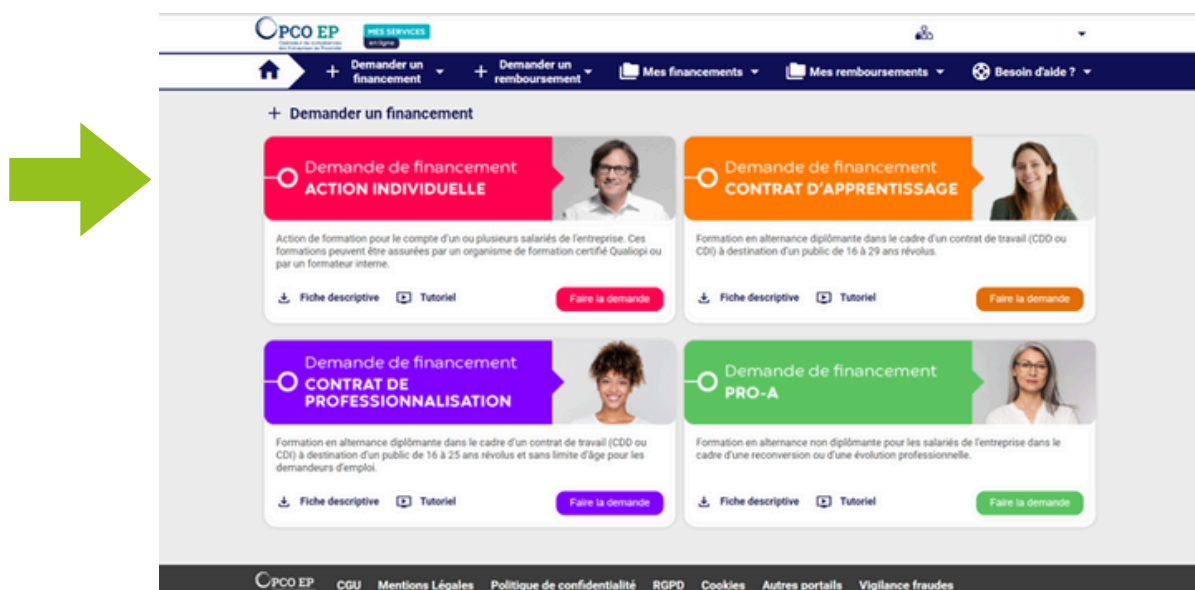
OPCO EP
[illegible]
MES SERVICES en ligne

Demander un financement
Demander un remboursement
Mes financements
Mes remboursements
Besoin d'aide ?

+ Demander un financement

Demande de financement
ACTION INDIVIDUELLE

Action de formation pour le compte d'un ou plusieurs salariés de l'entreprise. Ces formations peuvent être assurées par un organisme de formation certifié Qualiopi ou par un formateur interne.

Fiche descriptive
Tutoriel
Faire la demande

Demande de financement
CONTRAT D'APPRENTISSAGE

Formation en alternance diplômante dans le cadre d'un contrat de travail (CDD ou CDI) à destination d'un public de 16 à 29 ans révolus.

Fiche descriptive
Tutoriel
Faire la demande

Demande de financement
CONTRAT DE PROFESSIONNALISATION

Formation en alternance diplômante dans le cadre d'un contrat de travail (CDD ou CDI) à destination d'un public de 16 à 25 ans révolus et sans limite d'âge pour les demandeurs d'emploi.

Fiche descriptive
Tutoriel
Faire la demande

Demande de financement
PRO-A

Formation en alternance non diplômante pour les salariés de l'entreprise dans le cadre d'une reconversion ou d'une évolution professionnelle.

Fiche descriptive
Tutoriel
Faire la demande

OPCO EP CGU Mentions Légales Politique de confidentialité RGPD Cookies Autres portails Vigilance fraudes